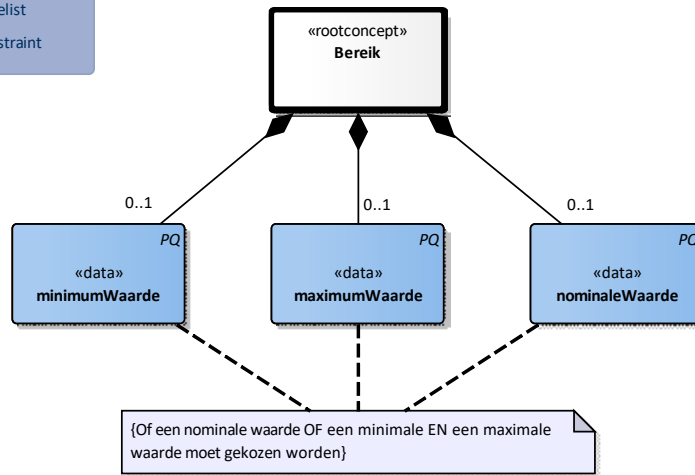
elist
straint

«rootconcept»
Bereik

0..1
PQ
«data»
minimumWaarde

0..1
PQ
«data»
maximumWaarde

0..1
PQ
«data»
nominaleWaarde

{Of een nominale waarde OF een minimale EN een maximale waarde moet gekozen worden}